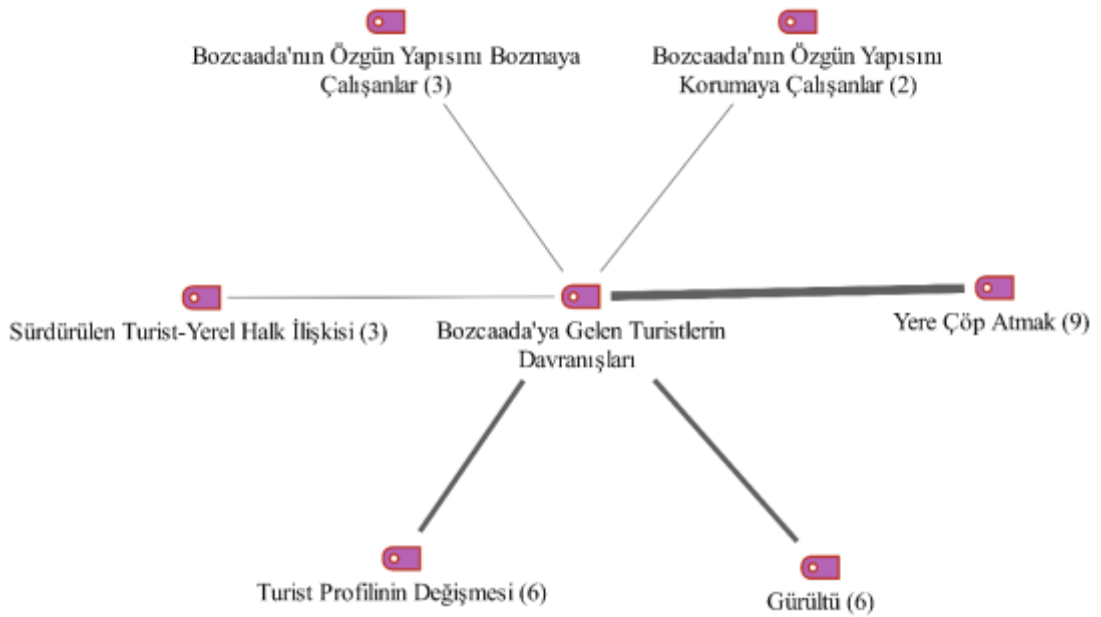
Bozcaada'nın Özgün Yapısını Bozmaya Çalışanlar (3)

Bozcaada'nın Özgün Yapısını Korumaya Çalışanlar (2)

Sürdürülen Turist-Yerel Halk İlişkisi (3)

Bozcaada'ya Gelen Turistlerin Davranışları

Yere Çöp Atmak (9)

Turist Profilinin Değişmesi (6)

Gürültü (6)